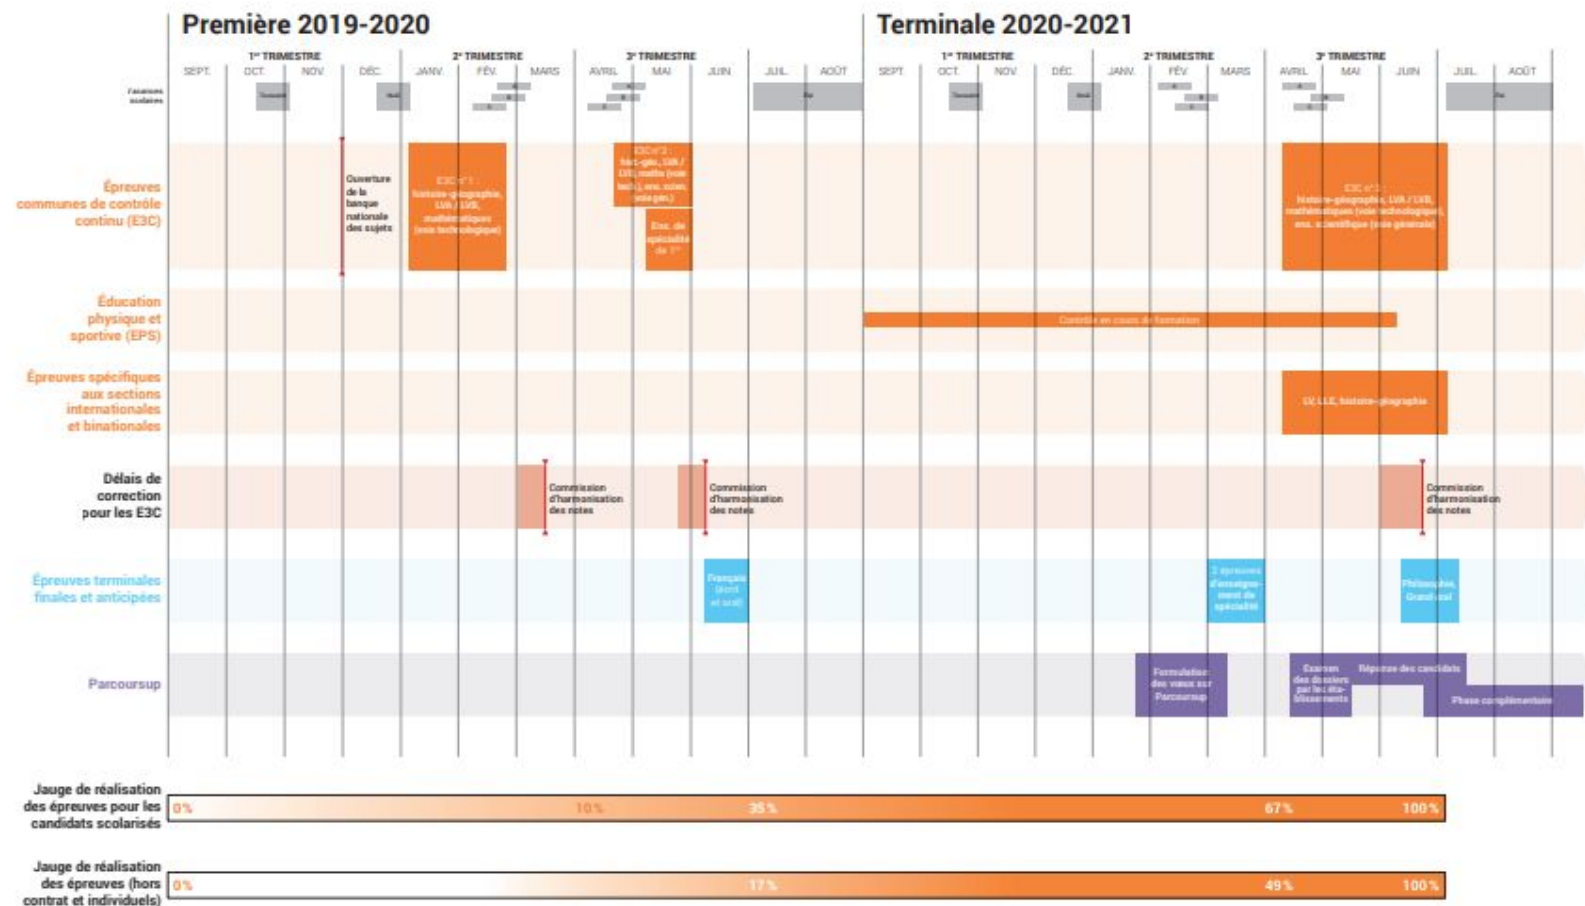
Première 2019-2020

Terminale 2020-2021

1er TRIMESTRE
2e TRIMESTRE
3e TRIMESTRE

SEPT. OCT. NOV. DÉC. JANV. FÉV. MARS AVRIL MAI JUIN JUIL. AOÛT

1er TRIMESTRE
2e TRIMESTRE
3e TRIMESTRE

SEPT. OCT. NOV. DÉC. JANV. FÉV. MARS AVRIL MAI JUIN JUIL. AOÛT

Vacances scolaires

Toussaint
Noël
Été
Toussaint
Noël
Été

Épreuves communes de contrôle continu (E3C)

Ouverture de la banque nationale des sujets

E3C n° 1 : histoire-géographie, LVA / LVB, mathématiques (voie technologique)

E3C n° 2 : hist.-géo, LVA / LVB, maths (voie techn), ens. scien. (voie gén.)

Ens. de spécialité de 1re

E3C n° 3 : histoire-géographie, LVA / LVB, mathématiques (voie technologique), ens. scientifique (voie générale)

Éducation physique et sportive (EPS)

Contrôle en cours de formation

Épreuves spécifiques aux sections internationales et binationales

LV, LLE, histoire-géographie

Délais de correction pour les E3C

Commission d'harmonisation des notes
Commission d'harmonisation des notes
Commission d'harmonisation des notes

Épreuves terminales finales et anticipées

Français (écrit et oral)

2 épreuves d'enseignement de spécialité

Philosophie, Grand oral

Parcoursup

Formulation des vœux sur Parcoursup

Examen des dossiers par les établissements

Réponse des candidats

Phase complémentaire

Jauge de réalisation des épreuves pour les candidats scolarisés
0% 10% 35% 67% 100%

Jauge de réalisation des épreuves (hors contrat et individuels)
0% 17% 49% 100%